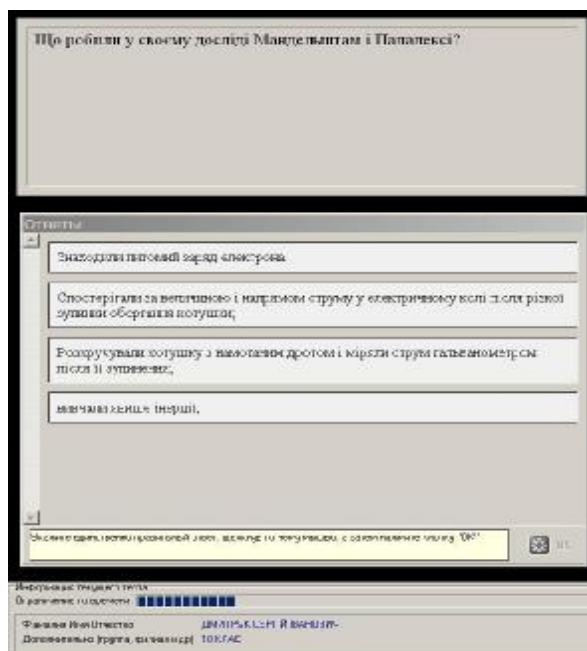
Що робили у своєму досліді Мандельштам і Папалексі?

Ответы

Знаходили питомий заряд електрона

Спостерігали за величиною і напрямом струму у електричному колі після різкої зупинки обертання котушки;

Розкручували котушку з намотаним дротом і міряли струм гальванометром після її зупинення;

вивчали явище інерції.

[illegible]

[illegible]

Информация текущего теста

Ограничение по времени

Фамилия Имя Отчество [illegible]

Дополнительно (группа, организация) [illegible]